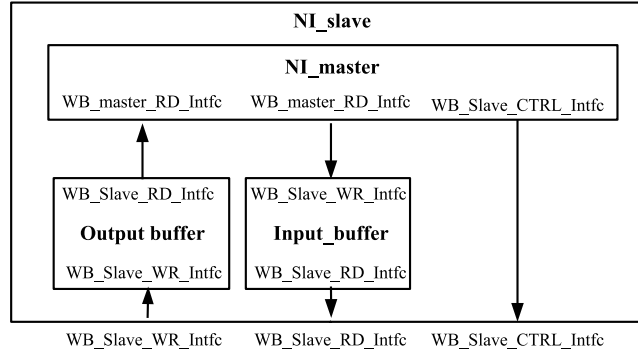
NI_slave

NI_master

WB_master_RD_Intfc WB_master_RD_Intfc WB_Slave_CTRL_Intfc

WB_Slave_RD_Intfc

Output buffer

WB_Slave_WR_Intfc

WB_Slave_WR_Intfc

Input_buffer

WB_Slave_RD_Intfc

WB_Slave_WR_Intfc WB_Slave_RD_Intfc WB_Slave_CTRL_Intfc